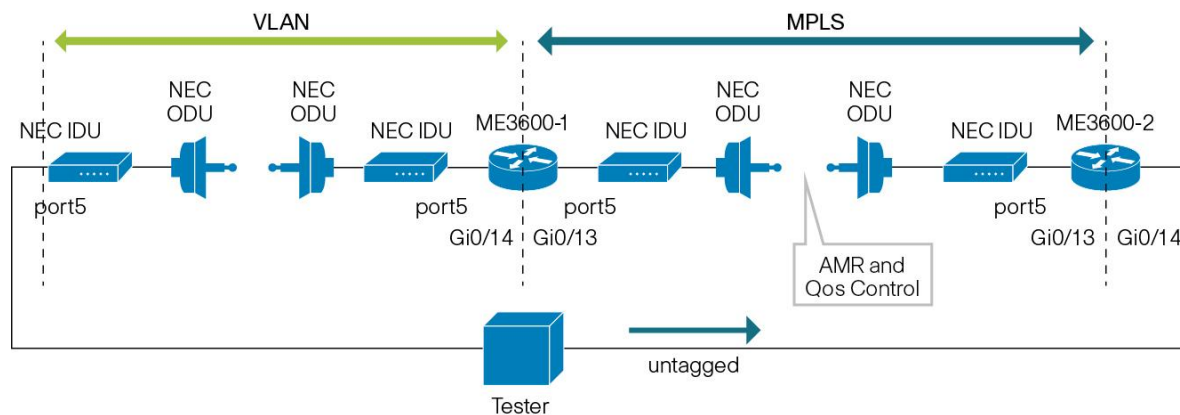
VLAN

MPLS

NEC IDU

NEC ODU

NEC ODU

NEC IDU

ME3600-1

NEC IDU

NEC ODU

NEC ODU

NEC IDU

ME3600-2

port5

port5

Gi0/14

Gi0/13

port5

port5

Gi0/13

Gi0/14

AMR and Qos Control

untagged

Tester